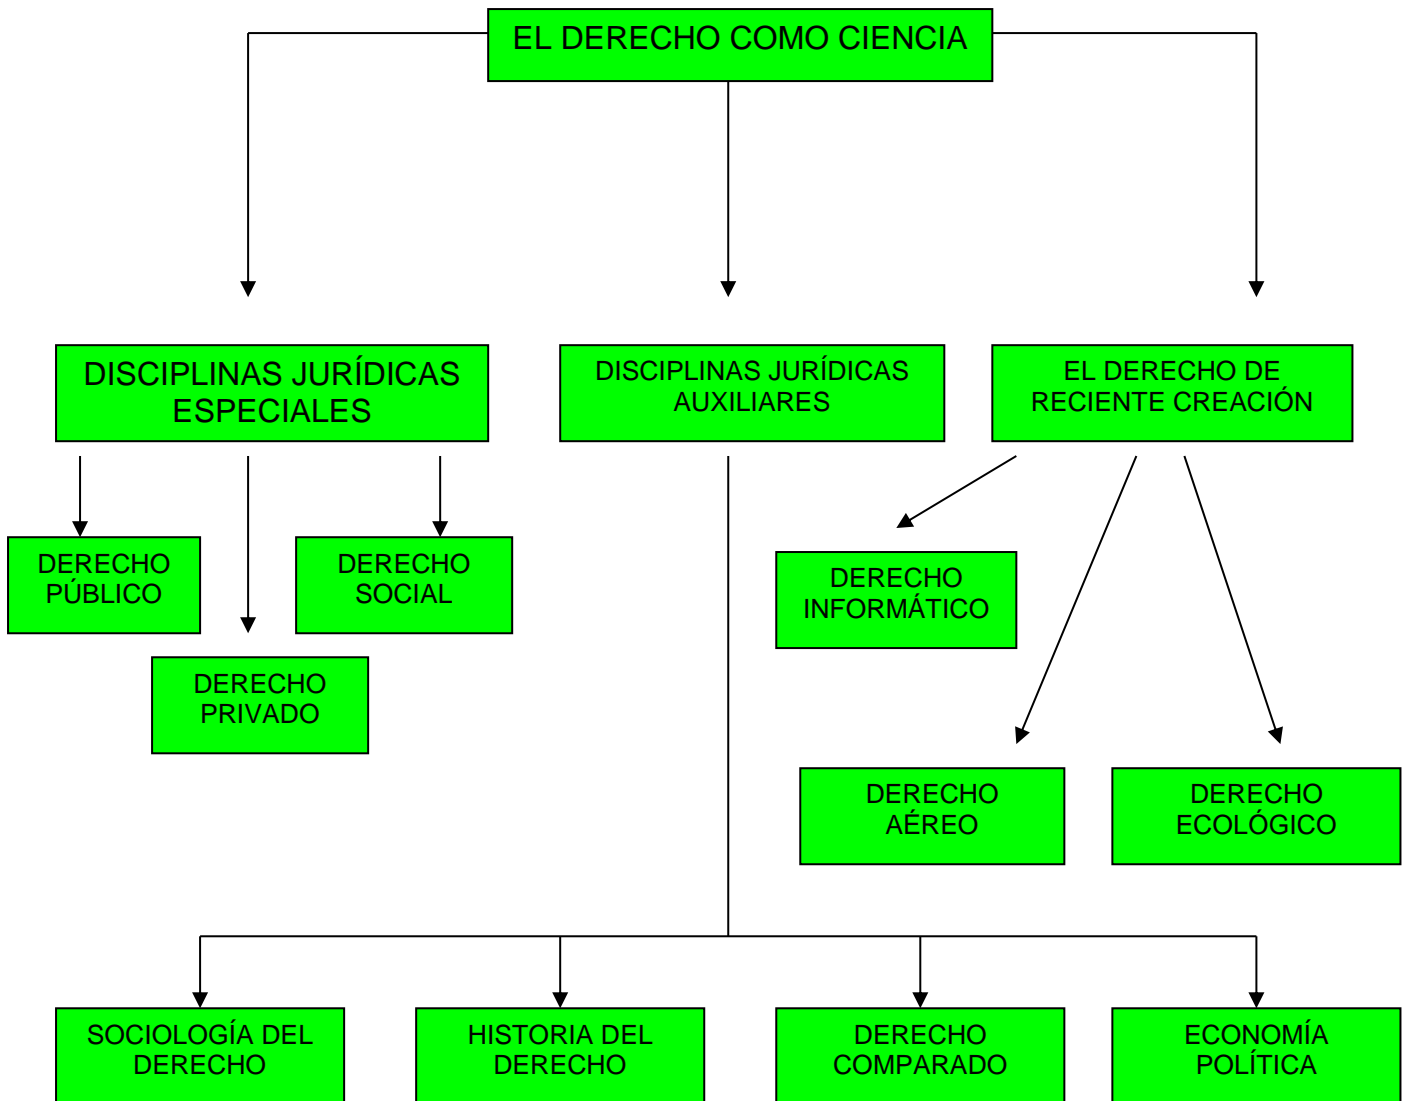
EL DERECHO COMO CIENCIA

DISCIPLINAS JURÍDICAS ESPECIALES

DISCIPLINAS JURÍDICAS AUXILIARES

EL DERECHO DE RECIENTE CREACIÓN

DERECHO PÚBLICO

DERECHO SOCIAL

DERECHO PRIVADO

DERECHO INFORMÁTICO

DERECHO AÉREO

DERECHO ECOLÓGICO

SOCIOLOGÍA DEL DERECHO

HISTORIA DEL DERECHO

DERECHO COMPARADO

ECONOMÍA POLÍTICA